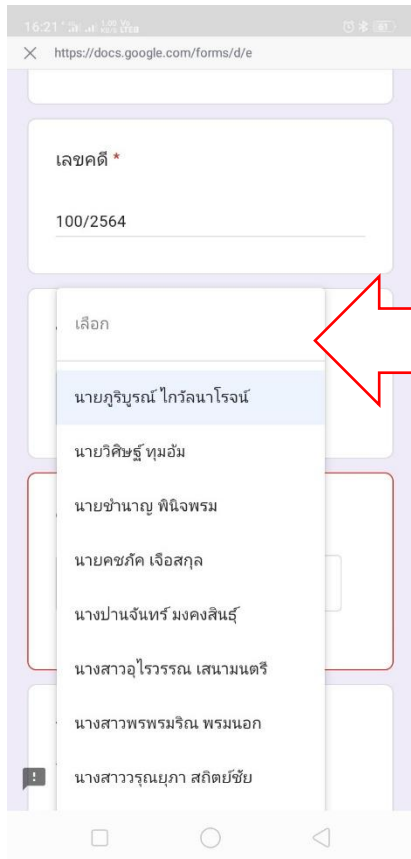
16:21

https://docs.google.com/forms/d/e

เลขคดี *

100/2564

เลือก

นายภูริบูรณ์ ไกวัลนาโรจน์

นายวิศิษฐ์ ทุมอ้ม

นายชำนาญ พินิจพรม

นายคชภัค เจือสกุล

นางปานจันทร์ มงคงสินธุ์

นางสาวอุไรวรรณ เสนามนตรี

นางสาวพรพรมริณ พรมนอก

นางสาววรุณยุภา สถิตย์ชัย